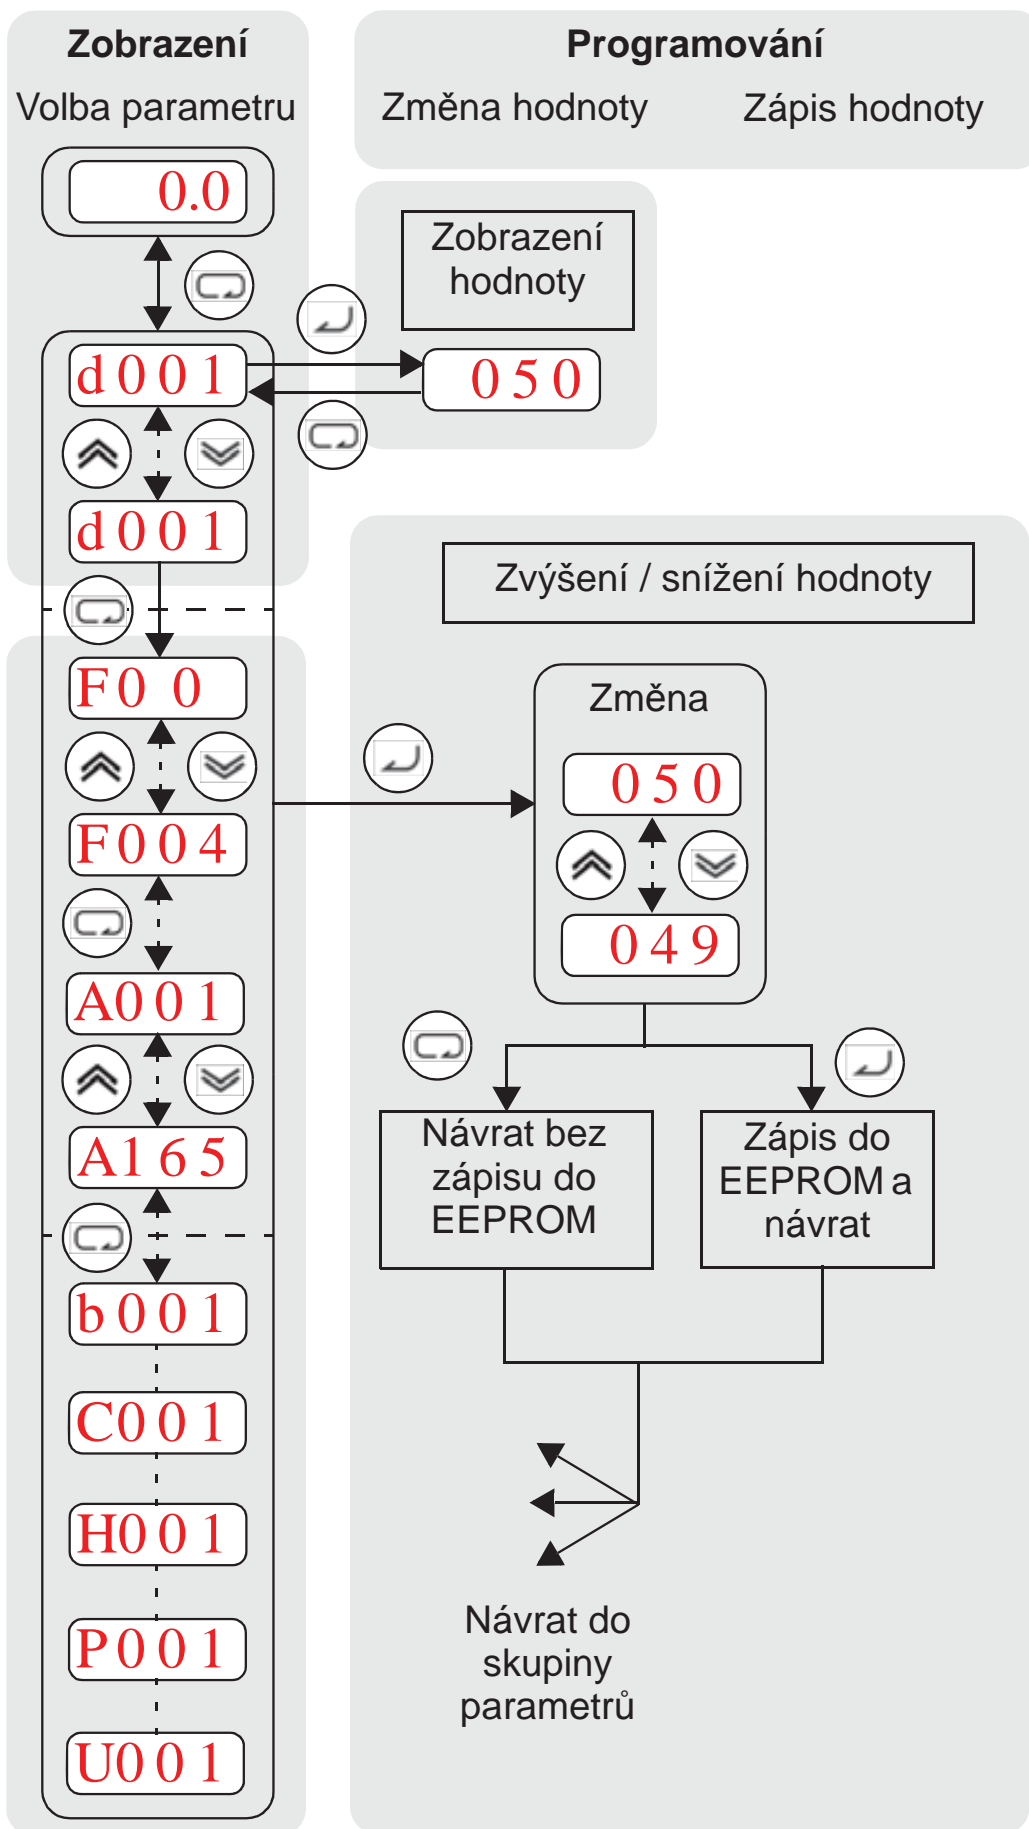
Zobrazení

Volba parametru

Programování

Změna hodnoty

Zápis hodnoty

0.0

Zobrazení hodnoty

d001

050

d001

Zvýšení / snížení hodnoty

F0 0

Změna

050

F004

049

A001

A165

Návrat bez zápisu do EEPROM

Zápis do EEPROM a návrat

b001

C001

H001

P001

U001

Návrat do skupiny parametrů